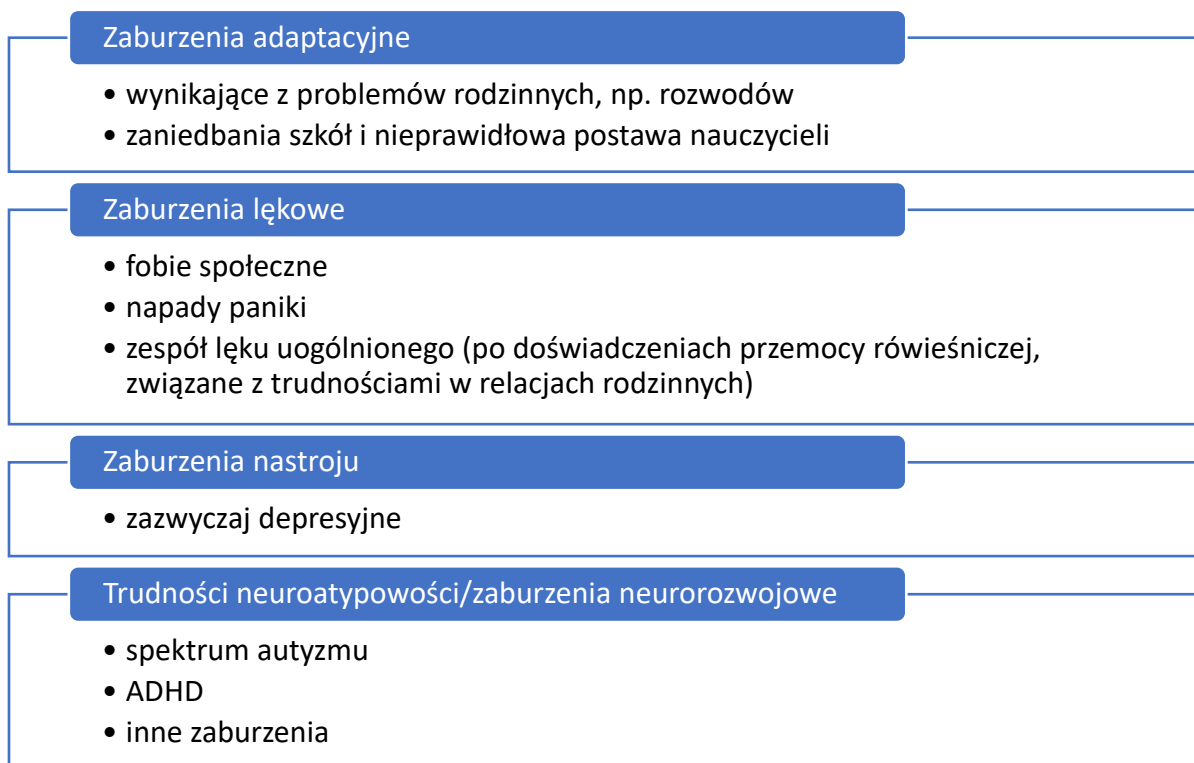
Zaburzenia adaptacyjne

• wynikające z problemów rodzinnych, np. rozwodów
• zaniedbania szkół i nieprawidłowa postawa nauczycieli

Zaburzenia lękowe

• fobie społeczne
• napady paniki
• zespół lęku uogólnionego (po doświadczeniach przemocy rówieśniczej, związane z trudnościami w relacjach rodzinnych)

Zaburzenia nastroju

• zazwyczaj depresyjne

Trudności neuroatypowości/zaburzenia neurorozwojowe

• spektrum autyzmu
• ADHD
• inne zaburzenia